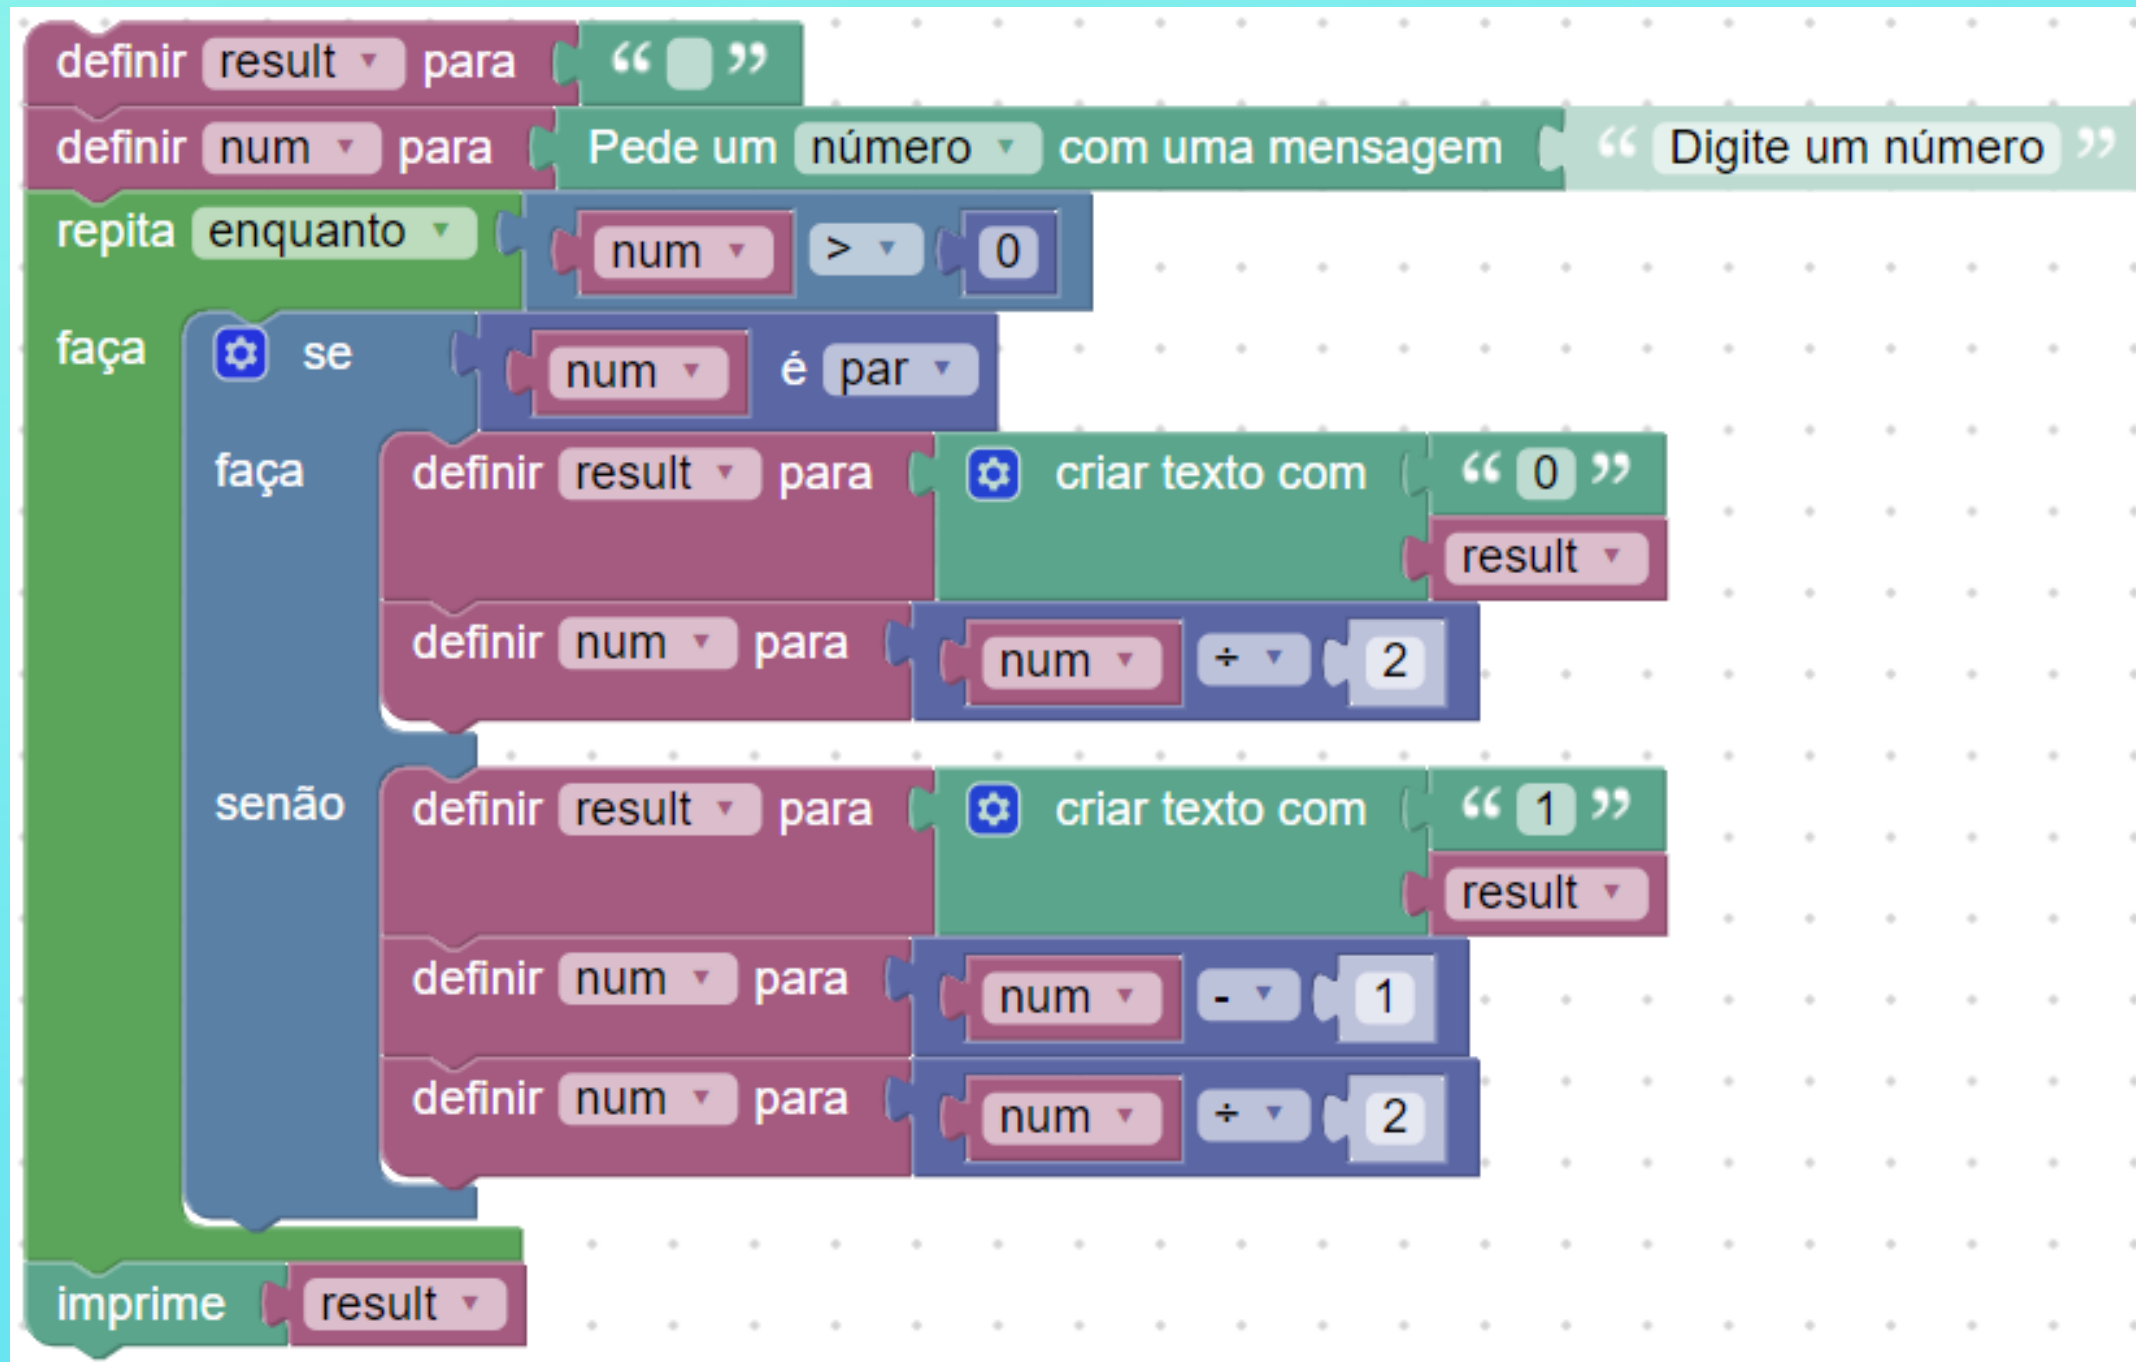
definir result para " "
definir num para Pede um número com uma mensagem " Digite um número "
repita enquanto num > 0
faça se num é par
faça definir result para criar texto com " 0 " result
definir num para num ÷ 2
senão definir result para criar texto com " 1 " result
definir num para num - 1
definir num para num ÷ 2
imprime result